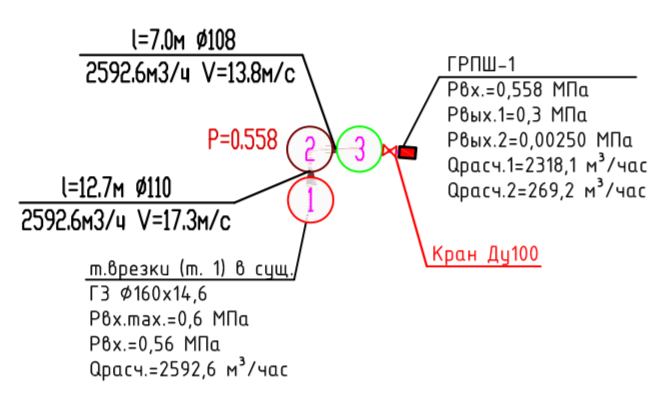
l=7.0м Ø108
2592.6м3/ч V=13.8м/с

P=0.558

2

3

1

l=12.7м Ø110
2592.6м3/ч V=17.3м/с

ГРПШ-1
Рвх.=0,558 МПа
Рвых.1=0,3 МПа
Рвых.2=0,00250 МПа
Qрасч.1=2318,1 м$^3$/час
Qрасч.2=269,2 м$^3$/час

Кран Ду100

т.врезки (т. 1) в сущ.
ГЗ Ø160х14,6
Рвх.max.=0,6 МПа
Рвх.=0,56 МПа
Qрасч.=2592,6 м$^3$/час